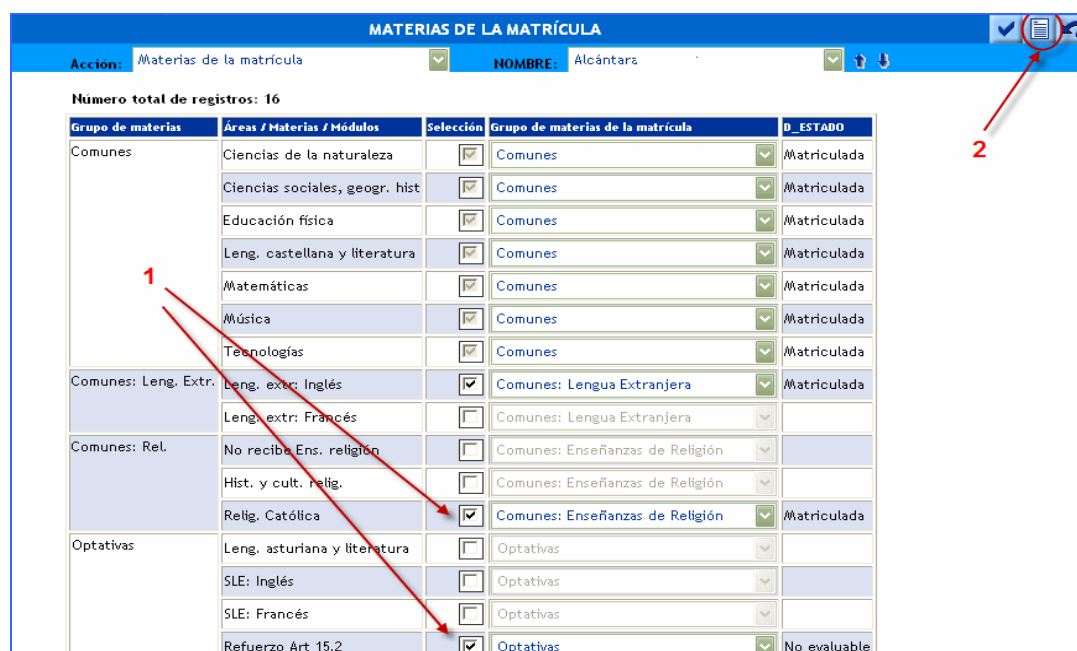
MATERIAS DE LA MATRÍCULA

Acción: Materias de la matrícula NOMBRE: Alcántara

Número total de registros: 16

| Grupo de materias | Áreas / Materias / Módulos | Selección | Grupo de materias de la matrícula | D_ESTADO |
|---|---|---|---|---|
| Comunes | Ciencias de la naturaleza | | Comunes | Matriculada |
| | Ciencias sociales, geogr. hist | | Comunes | Matriculada |
| | Educación física | | Comunes | Matriculada |
| | Leng. castellana y literatura | | Comunes | Matriculada |
| | Matemáticas | | Comunes | Matriculada |
| | Música | | Comunes | Matriculada |
| | Tecnologías | | Comunes | Matriculada |
| Comunes: Leng. Extr. | Leng. extr: Inglés | | Comunes: Lengua Extranjera | Matriculada |
| | Leng. extr: Francés | | Comunes: Lengua Extranjera | |
| Comunes: Rel. | No recibe Ens. religión | | Comunes: Enseñanzas de Religión | |
| | Hist. y cult. relig. | | Comunes: Enseñanzas de Religión | |
| | Relig. Católica | | Comunes: Enseñanzas de Religión | Matriculada |
| Optativas | Leng. asturiana y literatura | | Optativas | |
| | SLE: Inglés | | Optativas | |
| | SLE: Francés | | Optativas | |
| | Refuerzo Art 15.2 | | Optativas | No evaluable |

1

2